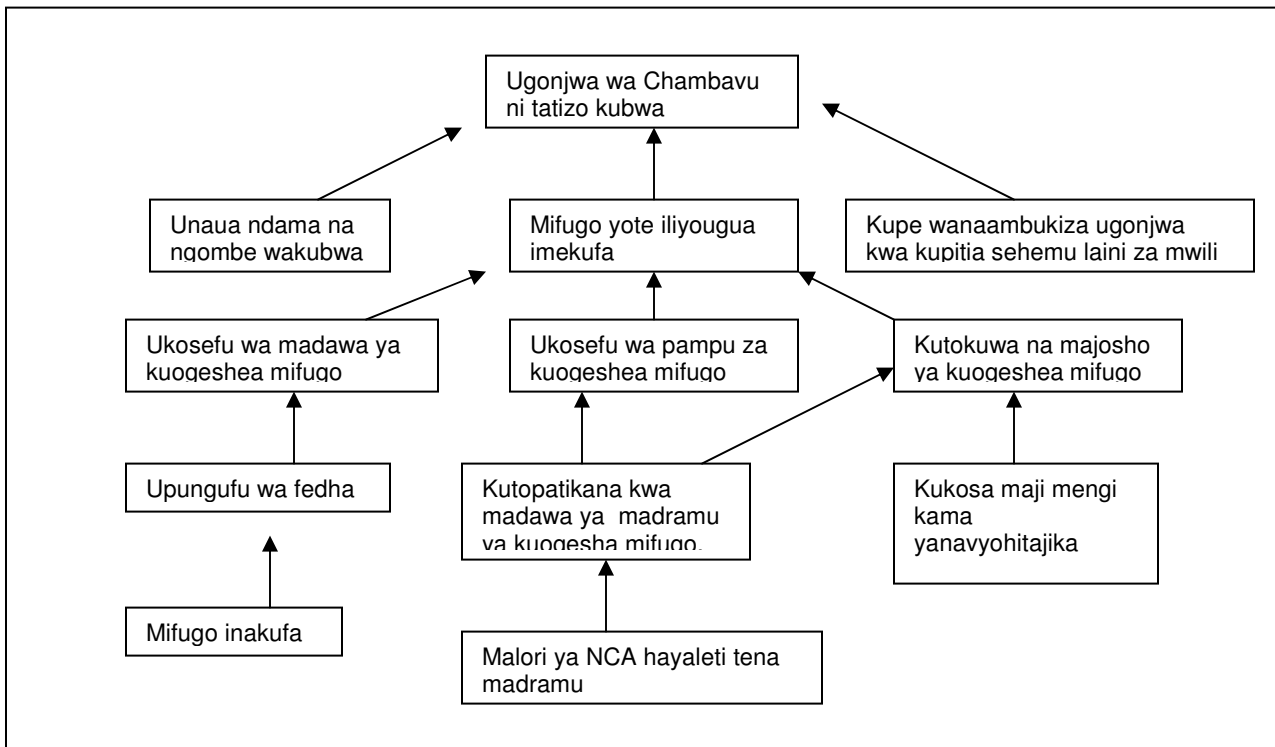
Ugonjwa wa Chambavu ni tatizo kubwa

Unaua ndama na ngombe wakubwa

Mifugo yote iliyougua imekufa

Kupe wanaambukiza ugonjwa kwa kupitia sehemu laini za mwili

Ukosefu wa madawa ya kuogeshea mifugo

Ukosefu wa pampu za kuogeshea mifugo

Kutokuwa na majosho ya kuogeshea mifugo

Upungufu wa fedha

Kutopatikana kwa madawa ya madramu ya kuogesha mifugo.

Kukosa maji mengi kama yanavyohitajika

Mifugo inakufa

Malori ya NCA hayaleti tena madramu